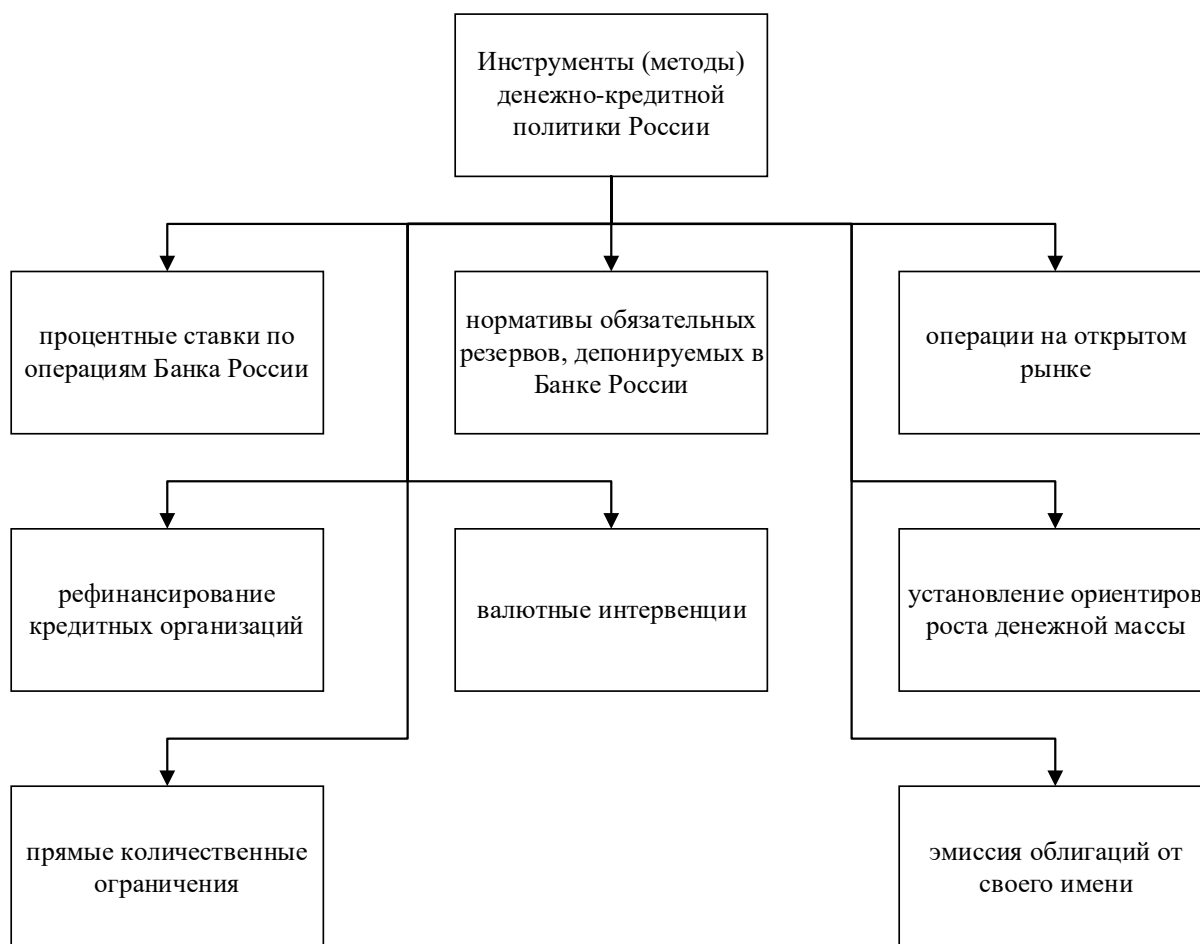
Инструменты (методы) денежно-кредитной политики России

процентные ставки по операциям Банка России

нормативы обязательных резервов, депонируемых в Банке России

операции на открытом рынке

рефинансирование кредитных организаций

валютные интервенции

установление ориентиров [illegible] роста денежной массы

прямые количественные ограничения

эмиссия облигаций от своего имени